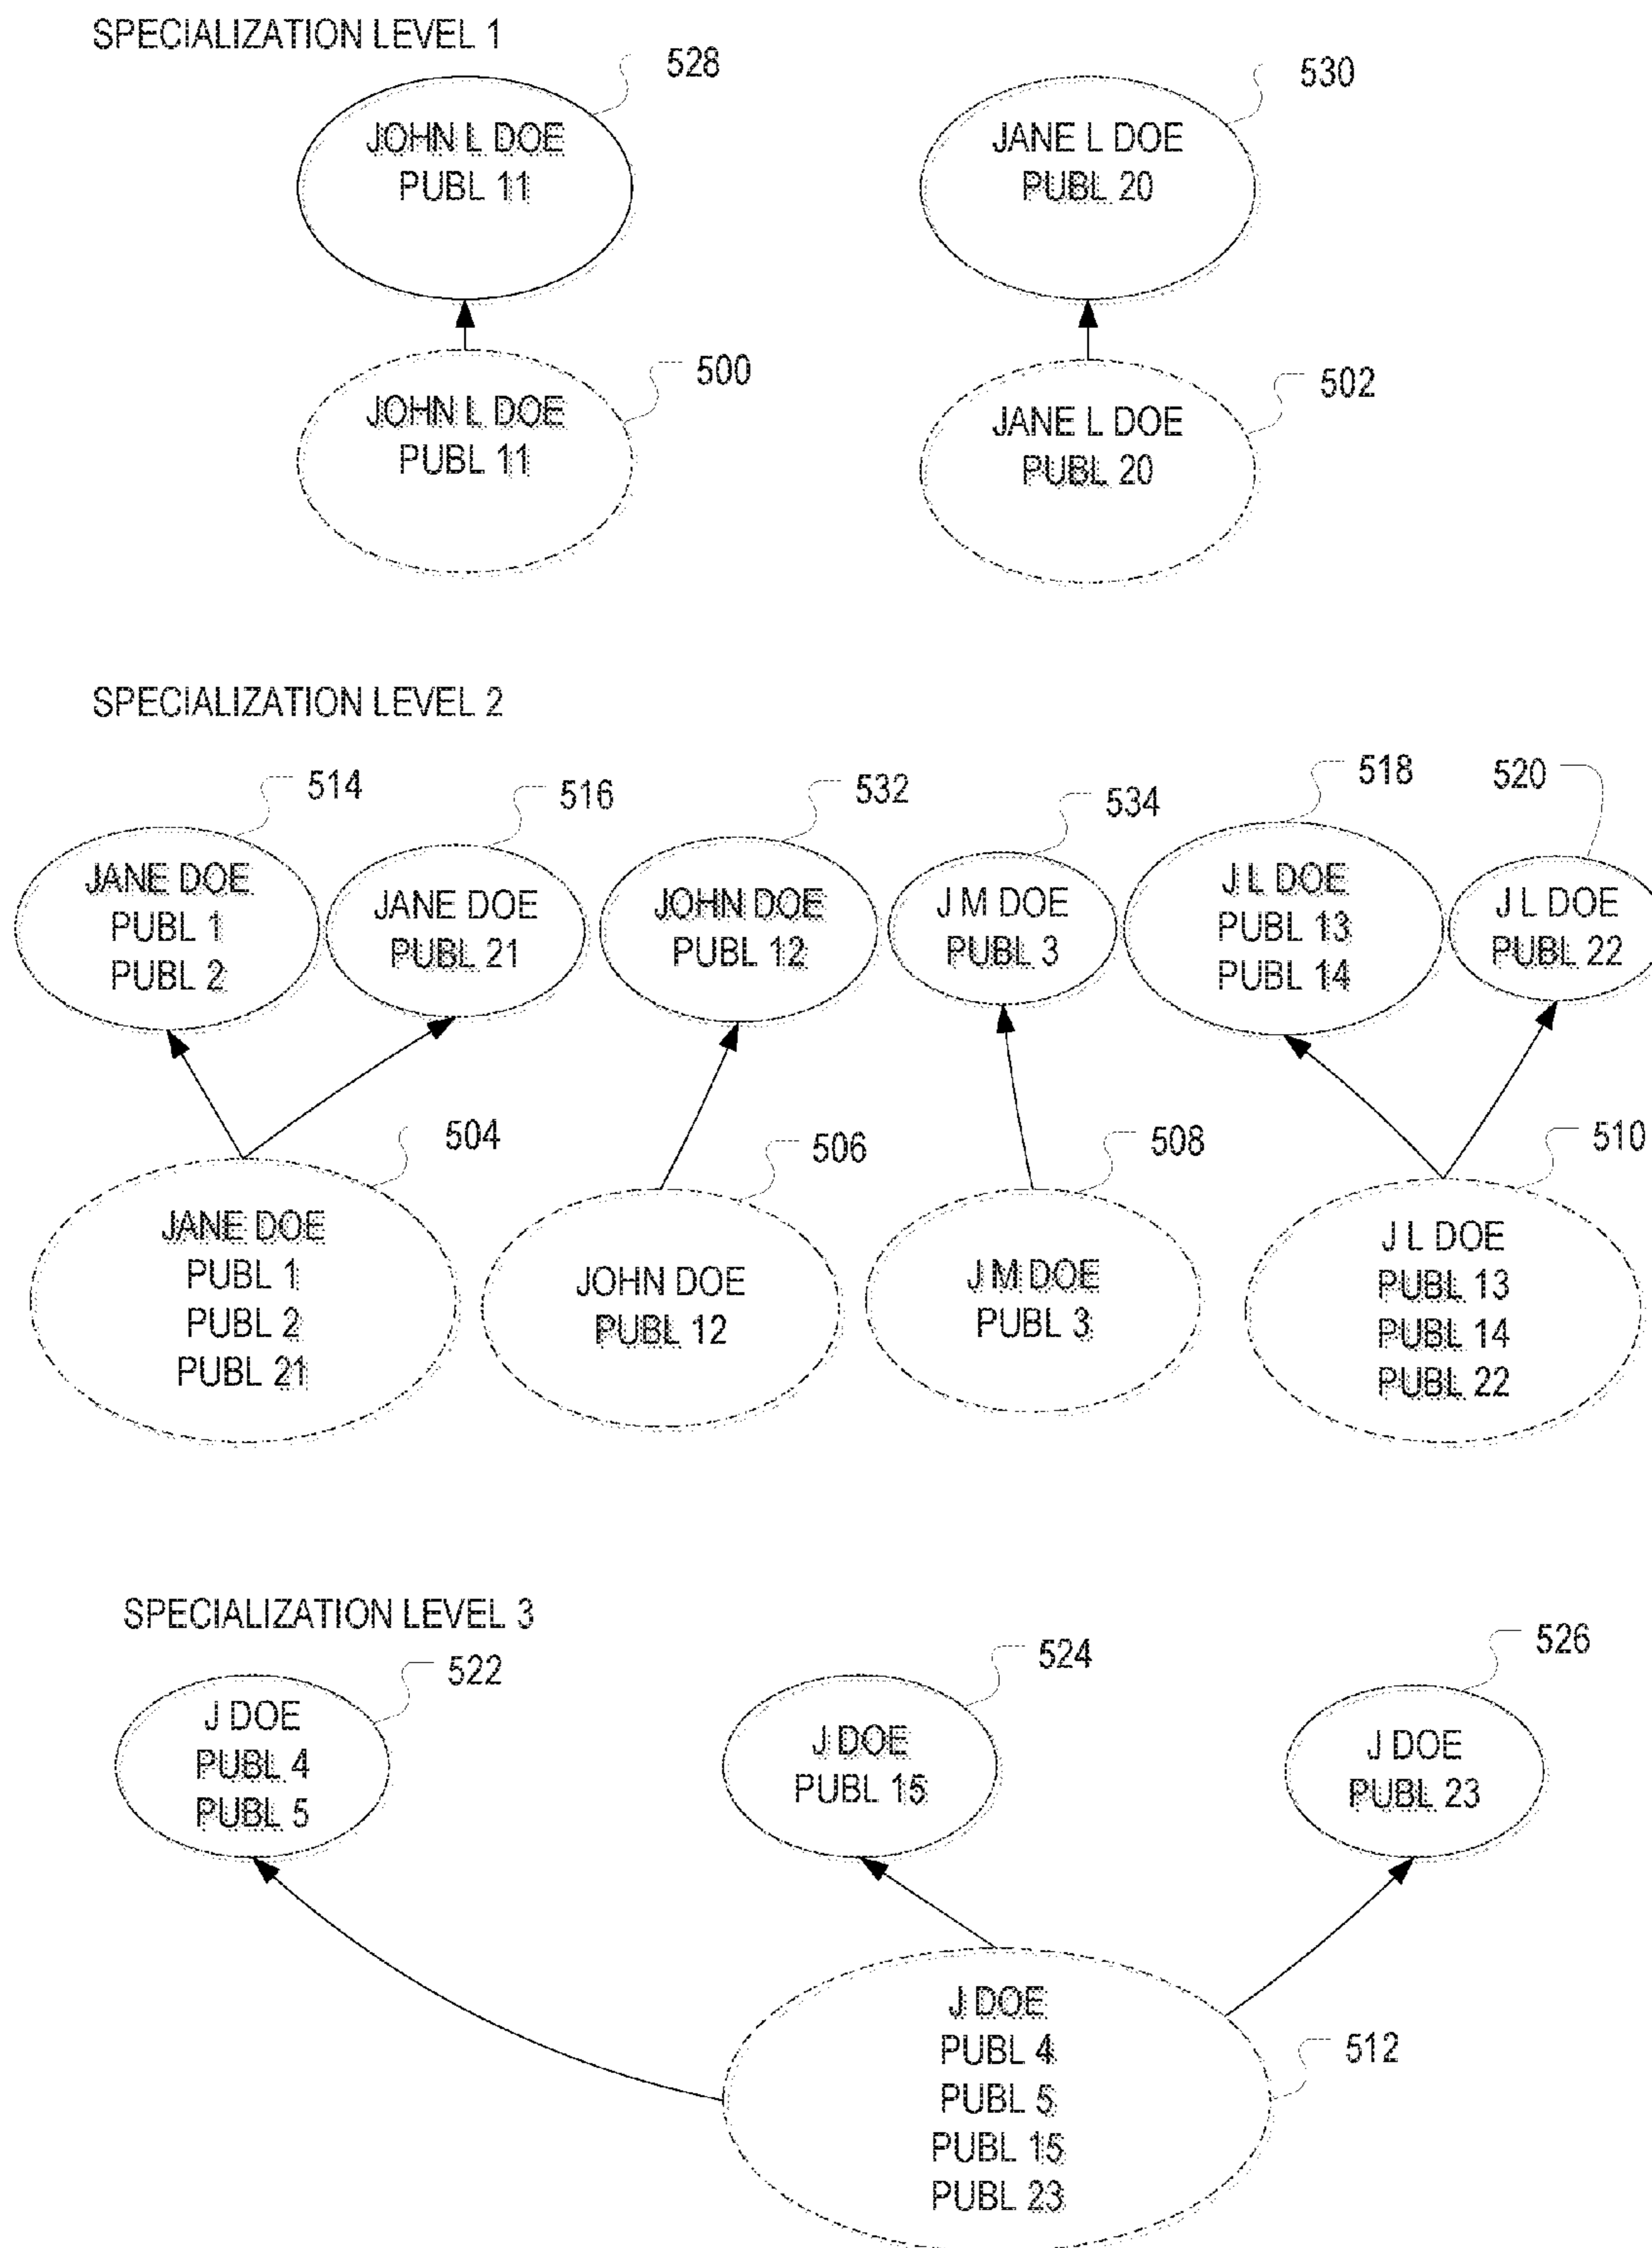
SPECIALIZATION LEVEL 1

528
JOHN L DOE
PUBL 11

500
JOHN L DOE
PUBL 11

530
JANE L DOE
PUBL 20

502
JANE L DOE
PUBL 20

SPECIALIZATION LEVEL 2

514
JANE DOE
PUBL 1
PUBL 2

516
JANE DOE
PUBL 21

532
JOHN DOE
PUBL 12

534
J M DOE
PUBL 3

518
J L DOE
PUBL 13
PUBL 14

520
J L DOE
PUBL 22

504
JANE DOE
PUBL 1
PUBL 2
PUBL 21

506
JOHN DOE
PUBL 12

508
J M DOE
PUBL 3

510
J L DOE
PUBL 13
PUBL 14
PUBL 22

SPECIALIZATION LEVEL 3

522
J DOE
PUBL 4
PUBL 5

524
J DOE
PUBL 15

526
J DOE
PUBL 23

J DOE
PUBL 4
PUBL 5
PUBL 15
PUBL 23
512